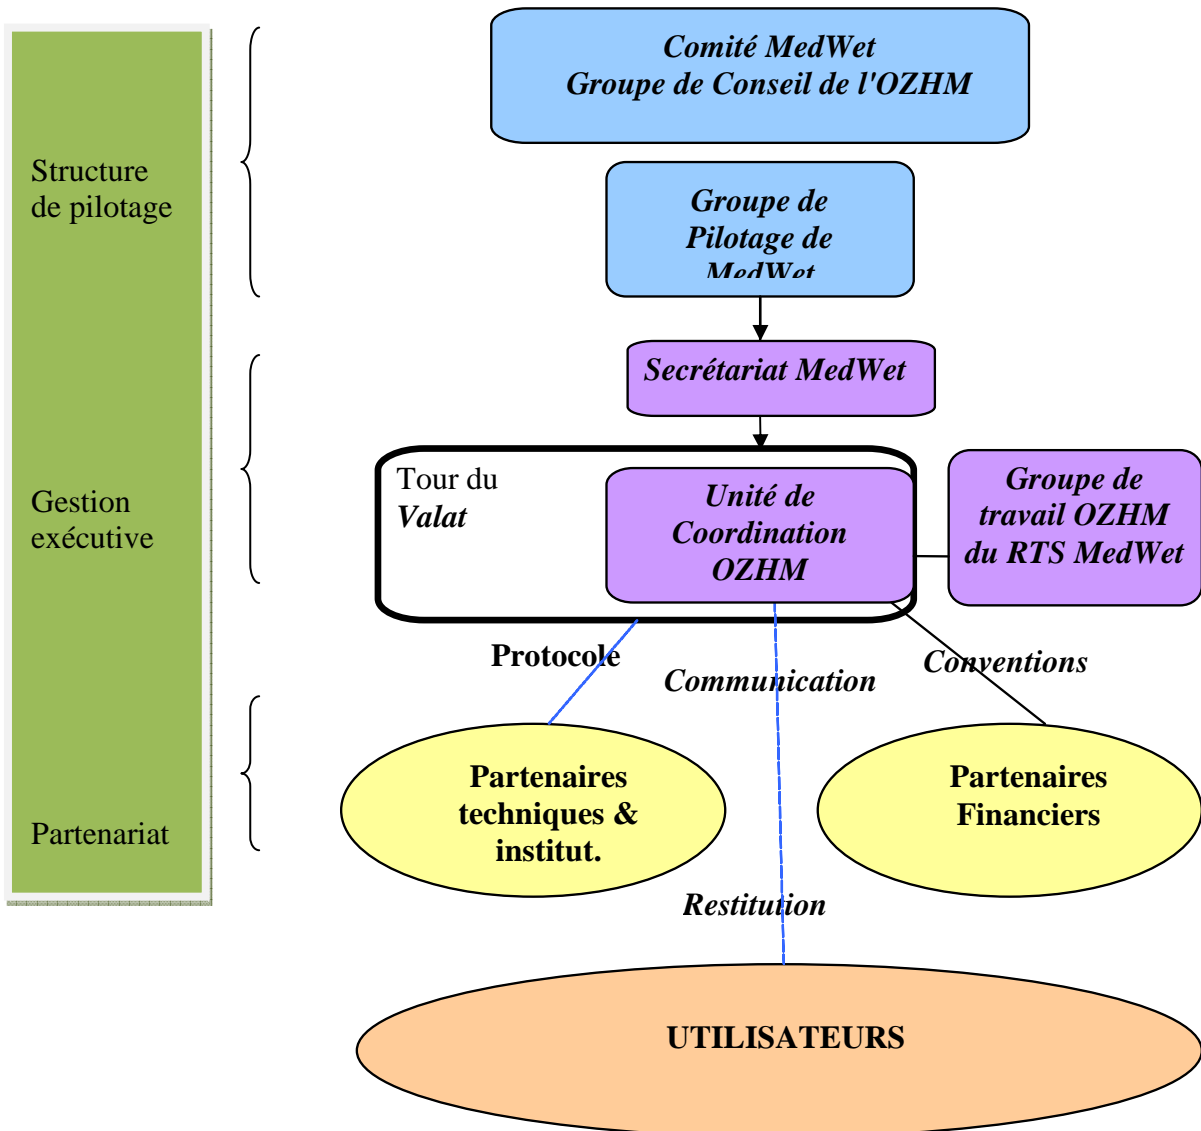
Structure de pilotage

Gestion exécutive

Partenariat

Comité MedWet
Groupe de Conseil de l'OZHM

Groupe de Pilotage de MedWet

Secrétariat MedWet

Tour du *Valat*

Unité de Coordination OZHM

Groupe de travail OZHM du RTS MedWet

Protocole

Communication

Conventions

Partenaires techniques & institut.

Partenaires Financiers

Restitution

UTILISATEURS